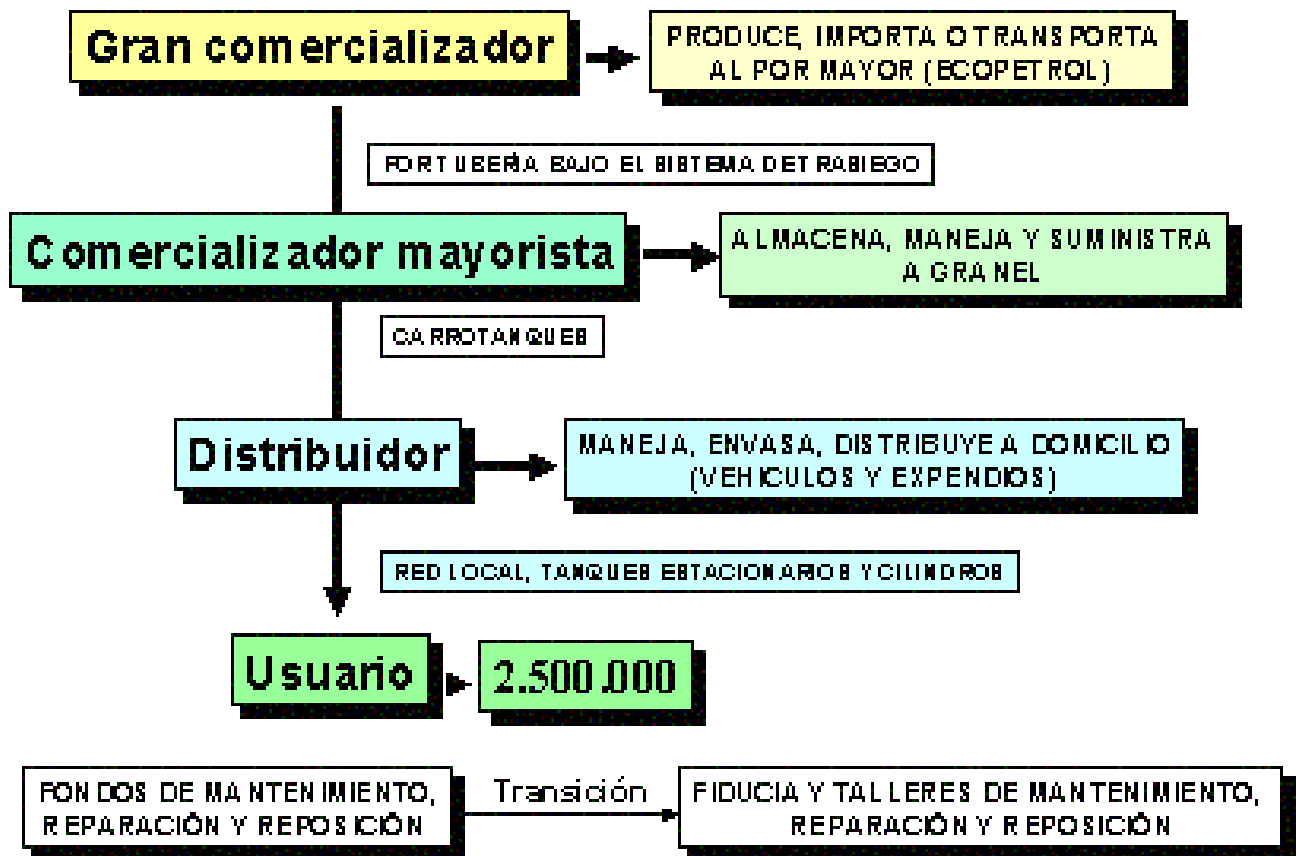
Gran comercializador

PRODUCE, IMPORTA O TRANSPORTA AL POR MAYOR (ECOPETROL)

POR TUBERÍA BAJO EL SISTEMA DE TRASIEGO

Comercializador mayorista

ALMACENA, MANEJA Y SUMINISTRA A GRANEL

CARROTANQUES

Distribuidor

MANEJA, ENVASA, DISTRIBUYE A DOMICILIO (VEHICULOS Y EXPENDIOS)

RED LOCAL, TANQUES ESTACIONARIOS Y CILINDROS

Usuario

2.500.000

FONDOS DE MANTENIMIENTO, REPARACIÓN Y REPOSICIÓN

Transición

FIDUCIA Y TALLERES DE MANTENIMIENTO, REPARACIÓN Y REPOSICIÓN